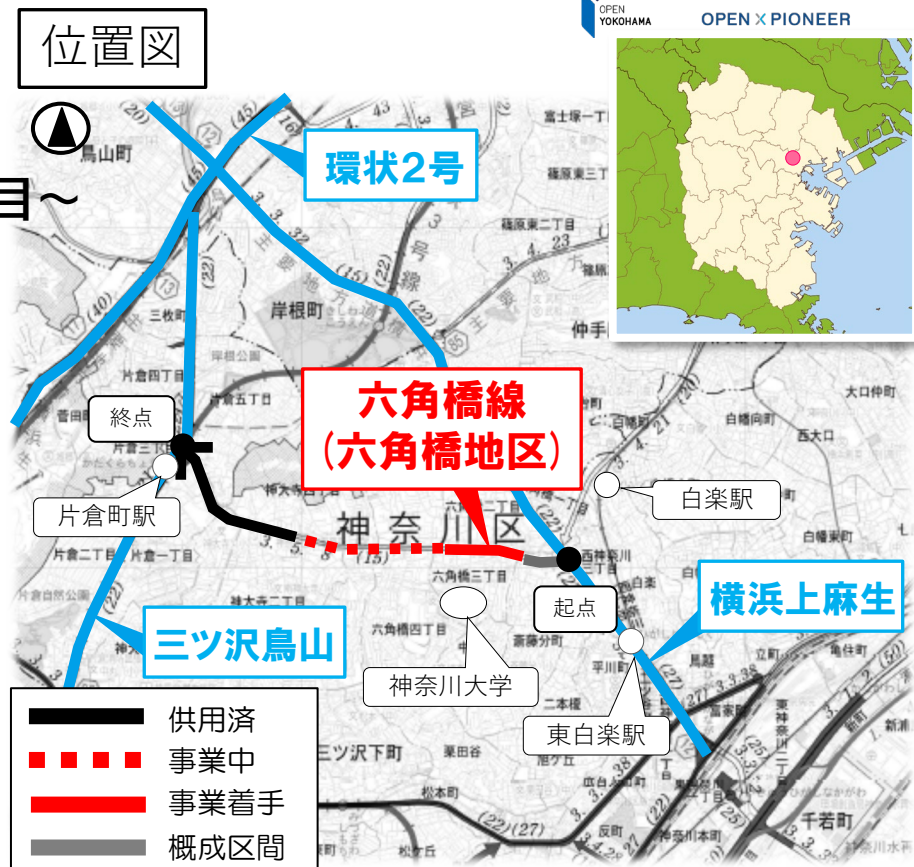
位置図

OPEN YOKOHAMA
OPEN X PIONEER

環状2号

六角橋線
(六角橋地区)

神奈川区

終点
片倉町駅
起点
白楽駅
横浜上麻生
東白楽駅
神奈川大学
三ツ沢鳥山

烏山町
岸根町
三枚町
片倉四丁目
片倉五丁目
片倉二丁目
片倉一丁目
六角橋三丁目
六角橋四丁目
神大寺二丁目
三ツ沢下町
仲手原
白幡向町
西大口
大口仲町
白幡東町
富士塚一丁目
篠原東三丁目
篠原東二丁目
斎藤分町
平川町
二本榎
立町
千若町
反町
松本町
栗田谷
神奈川本町
新浦島町

供用済
事業中
事業着手
概成区間